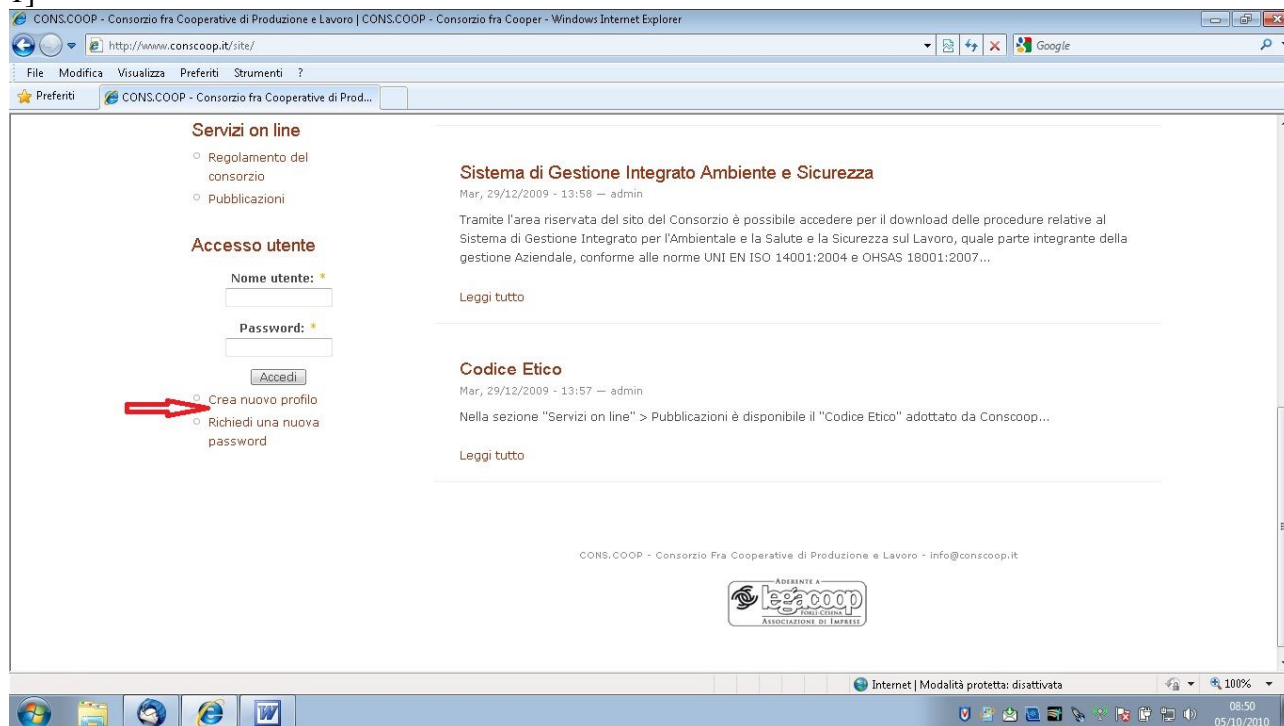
1]
CONS.COOP - Consorzio fra Cooperative di Produzione e Lavoro | CONS.COOP - Consorzio fra Cooper - Windows Internet Explorer

http://www.conscoop.it/site/

Google

File Modifica Visualizza Preferiti Strumenti ?

Preferiti

CONS.COOP - Consorzio fra Cooperative di Prod...

Servizi on line

Regolamento del consorzio

Pubblicazioni

Accesso utente

Nome utente: *

Password: *

Accedi

Crea nuovo profilo

Richiedi una nuova password

Sistema di Gestione Integrato Ambiente e Sicurezza

Mar, 29/12/2009 - 13:58 — admin

Tramite l'area riservata del sito del Consorzio è possibile accedere per il download delle procedure relative al Sistema di Gestione Integrato per l'Ambientale e la Salute e la Sicurezza sul Lavoro, quale parte integrante della gestione Aziendale, conforme alle norme UNI EN ISO 14001:2004 e OHSAS 18001:2007...

Leggi tutto

Codice Etico

Mar, 29/12/2009 - 13:57 — admin

Nella sezione "Servizi on line" > Pubblicazioni è disponibile il "Codice Etico" adottato da Conscoop...

Leggi tutto

CONS.COOP - Consorzio Fra Cooperative di Produzione e Lavoro - info@conscoop.it

ADERENTE A legacoop FORLÌ-CESENA ASSOCIAZIONE DI IMPRESE

Internet | Modalità protetta: disattivata

100%

08:50
05/10/2010